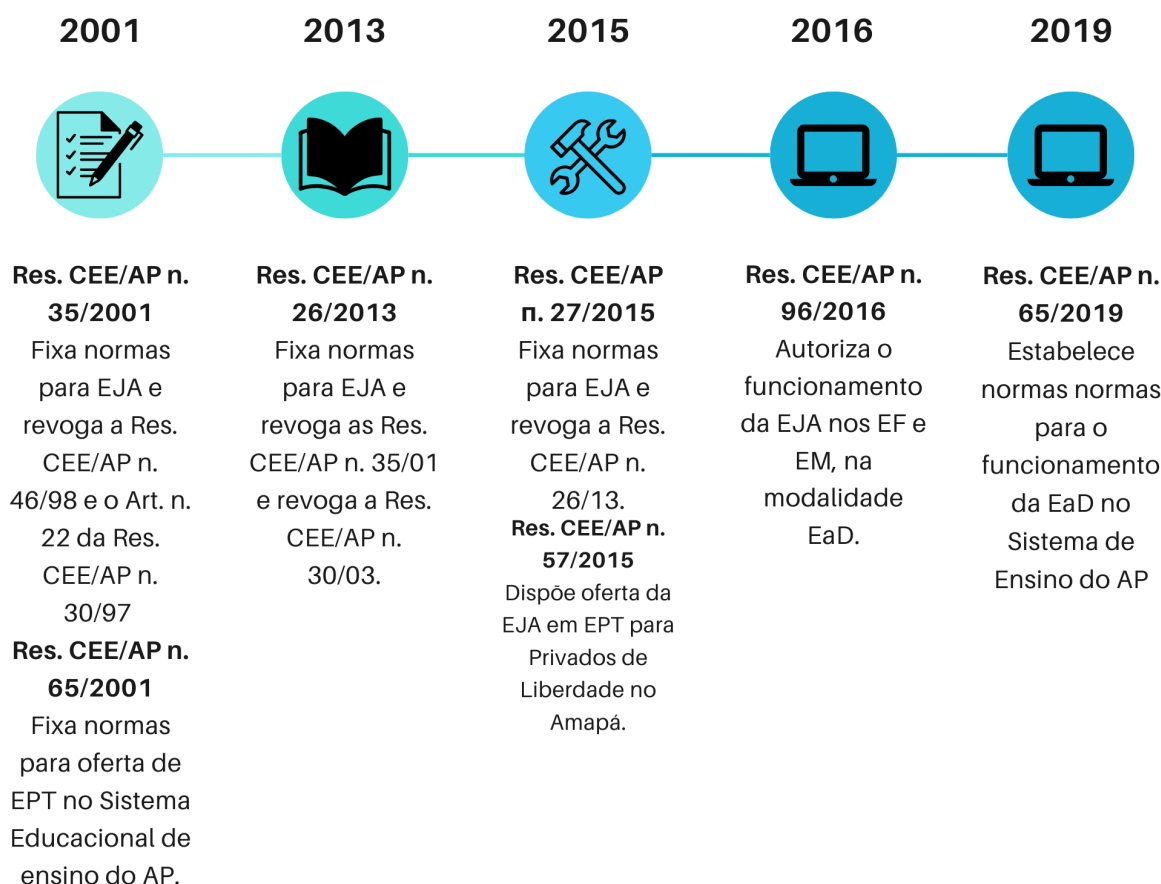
2001

Res. CEE/AP n. 35/2001
Fixa normas para EJA e revoga a Res. CEE/AP n. 46/98 e o Art. n. 22 da Res. CEE/AP n. 30/97

Res. CEE/AP n. 65/2001
Fixa normas para oferta de EPT no Sistema Educacional de ensino do AP.

2013

Res. CEE/AP n. 26/2013
Fixa normas para EJA e revoga as Res. CEE/AP n. 35/01 e revoga a Res. CEE/AP n. 30/03.

2015

Res. CEE/AP n. 27/2015
Fixa normas para EJA e revoga a Res. CEE/AP n. 26/13.

Res. CEE/AP n. 57/2015
Dispõe oferta da EJA em EPT para Privados de Liberdade no Amapá.

2016

Res. CEE/AP n. 96/2016
Autoriza o funcionamento da EJA nos EF e EM, na modalidade EaD.

2019

Res. CEE/AP n. 65/2019
Estabelece normas normas para o funcionamento da EaD no Sistema de Ensino do AP